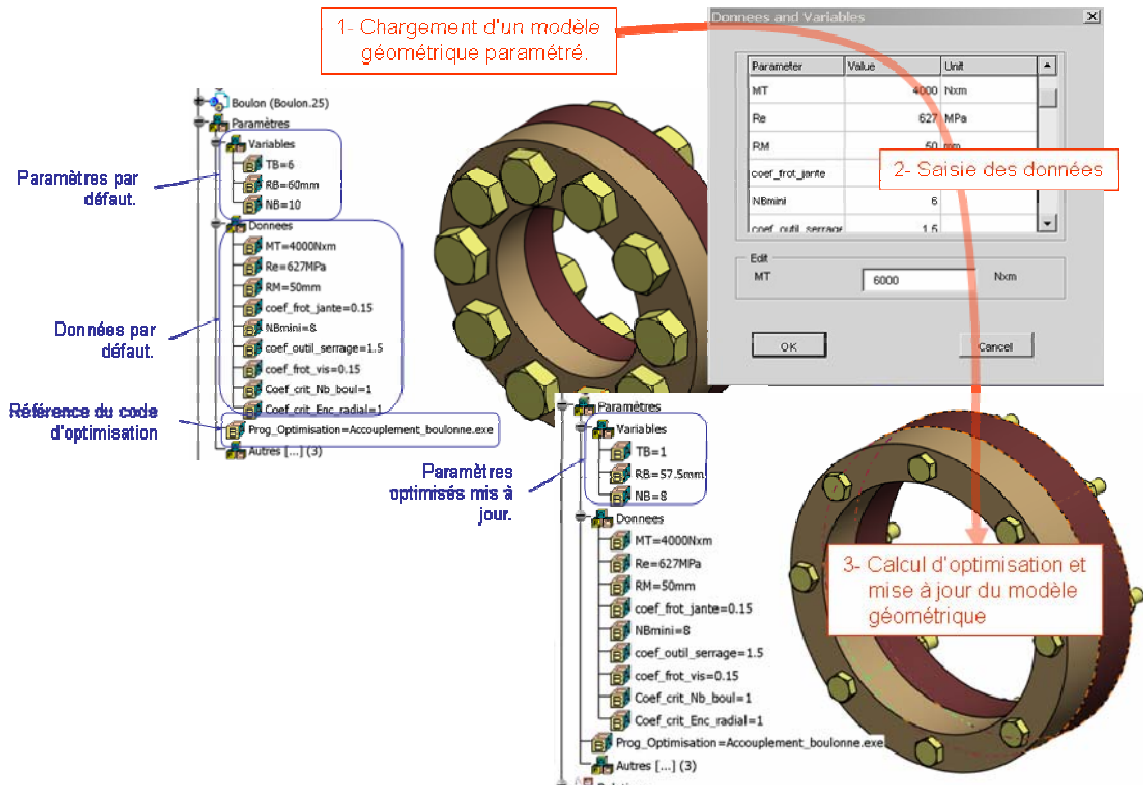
1- Chargement d'un modèle géométrique paramétré.

Donnees and Variables

| Parameter | Value | Unit |
|---|---|---|
| MT | 4000 | Nxm |
| Re | 627 | MPa |
| RM | 50 | mm |
| coef_frot_jante | | |
| NBmini | 6 | |
| coef_outil_serrage | 1.5 | |

2- Saisie des données

Edit
MT 6000 Nxm

OK Cancel

Boulon (Boulon.25)
Paramètres
Variables
TB=6
RB=60mm
NB=10
Donnees
MT=4000Nxm
Re=627MPa
RM=50mm
coef_frot_jante=0.15
NBmini=8
coef_outil_serrage=1.5
coef_frot_vis=0.15
Coef_crit_Nb_boul=1
Coef_crit_Enc_radial=1
Prog_Optimisation=Accouplement_boulonne.exe
Autres [...] (3)

Paramètres par défaut.

Données par défaut.

Référence du code d'optimisation

Paramètres
Variables
TB=1
RB=57.5mm
NB=8
Donnees
MT=4000Nxm
Re=627MPa
RM=50mm
coef_frot_jante=0.15
NBmini=8
coef_outil_serrage=1.5
coef_frot_vis=0.15
Coef_crit_Nb_boul=1
Coef_crit_Enc_radial=1
Prog_Optimisation=Accouplement_boulonne.exe
Autres [...] (3)

Paramètres optimisés mis à jour.

3- Calcul d'optimisation et mise à jour du modèle géométrique